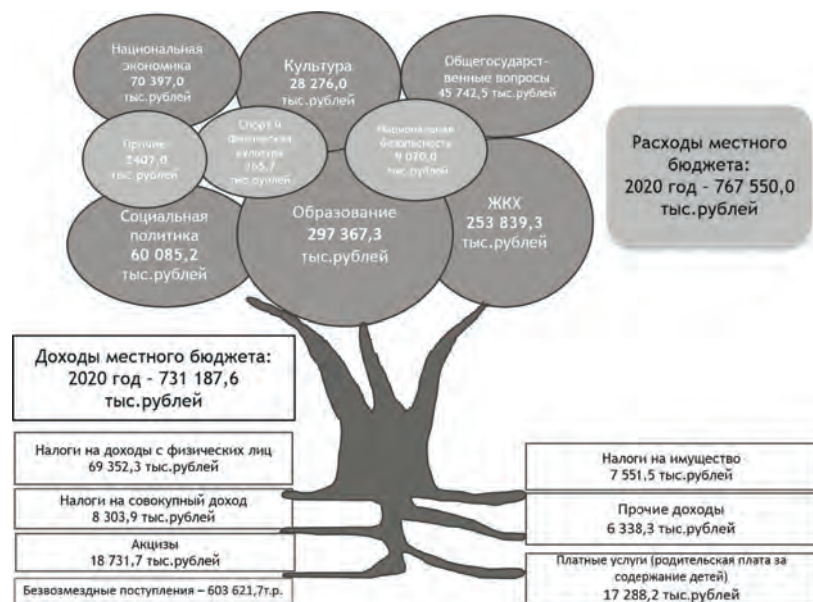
Национальная экономика
70 397,0
тыс.рублей

Культура
28 276,0
тыс.рублей

Общегосударст-венные вопросы
45 742,5 тыс.рублей

Прочие
2407,0
тыс.рублей

Спорт и физическая культура
765,7
тыс.рублей

Национальная безопасность
4 070,0
тыс.рублей

Расходы местного бюджета:
2020 год - 767 550,0 тыс.рублей

Социальная политика
60 085,2
тыс.рублей

Образование
297 367,3
тыс.рублей

ЖКХ
253 839,3
тыс.рублей

Доходы местного бюджета:
2020 год - 731 187,6 тыс.рублей

Налоги на доходы с физических лиц
69 352,3 тыс.рублей

Налоги на совокупный доход
8 303,9 тыс.рублей

Акцизы
18 731,7 тыс.рублей

Безвозмездные поступления – 603 621,7т.р.

Налоги на имущество
7 551,5 тыс.рублей

Прочие доходы
6 338,3 тыс.рублей

Платные услуги (родительская плата за содержание детей)
17 288,2 тыс.рублей